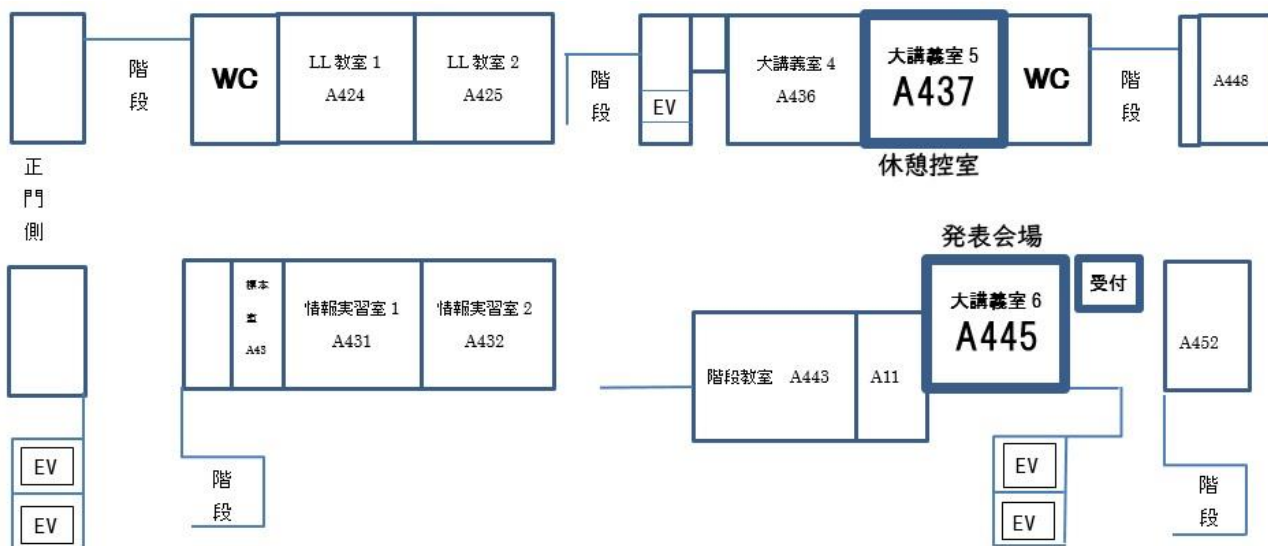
階段

WC

LL 教室 1
A424

LL 教室 2
A425

階段

EV

大講義室 4
A436

大講義室 5
A437

WC

階段

A448

休憩控室

正門側

発表会場

標本室
A43

情報実習室 1
A431

情報実習室 2
A432

階段教室 A443

A11

大講義室 6
A445

受付

A452

EV

EV

階段

EV

EV

階段